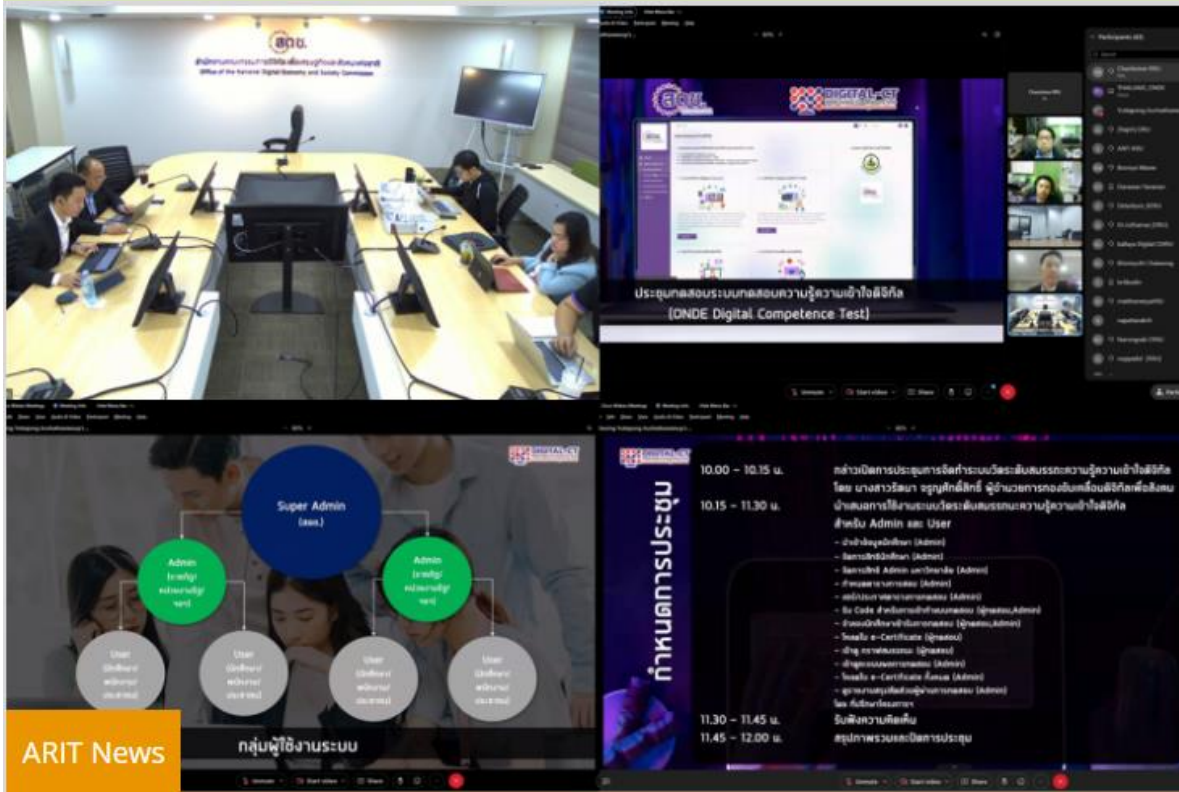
สดช.

Office of the National Digital Economy and Society Commission

สดช.

DIGITAL-CT

ประชุมทดสอบระบบทดสอบความรู้ความเข้าใจดิจิทัล (ONDE Digital Competence Test)

Participants

Unmute

Start video

Share

DIGITAL-CT

Super Admin (สดช.)

Admin

Admin

User

User

User

User

กลุ่มผู้ใช้งานระบบ

ARIT News

DIGITAL-CT

กำหนดการประชุม

10.00 – 10.15 น. กล่าวเปิดการประชุมการจัดทำระบบวัดระดับสมรรถนะความรู้ความเข้าใจดิจิทัล โดย นางสาววัฒนา จรูญศักดิ์สิทธิ์ ผู้อำนวยการกองขับเคลื่อนดิจิทัลเพื่อสังคม

10.15 – 11.30 น. นำเสนอการใช้งานระบบวัดระดับสมรรถนะความรู้ความเข้าใจดิจิทัล สำหรับ Admin และ User

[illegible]

11.30 – 11.45 น. รับฟังความคิดเห็น

11.45 – 12.00 น. สรุปภาพรวมและปิดการประชุม

Unmute

Start video

Share